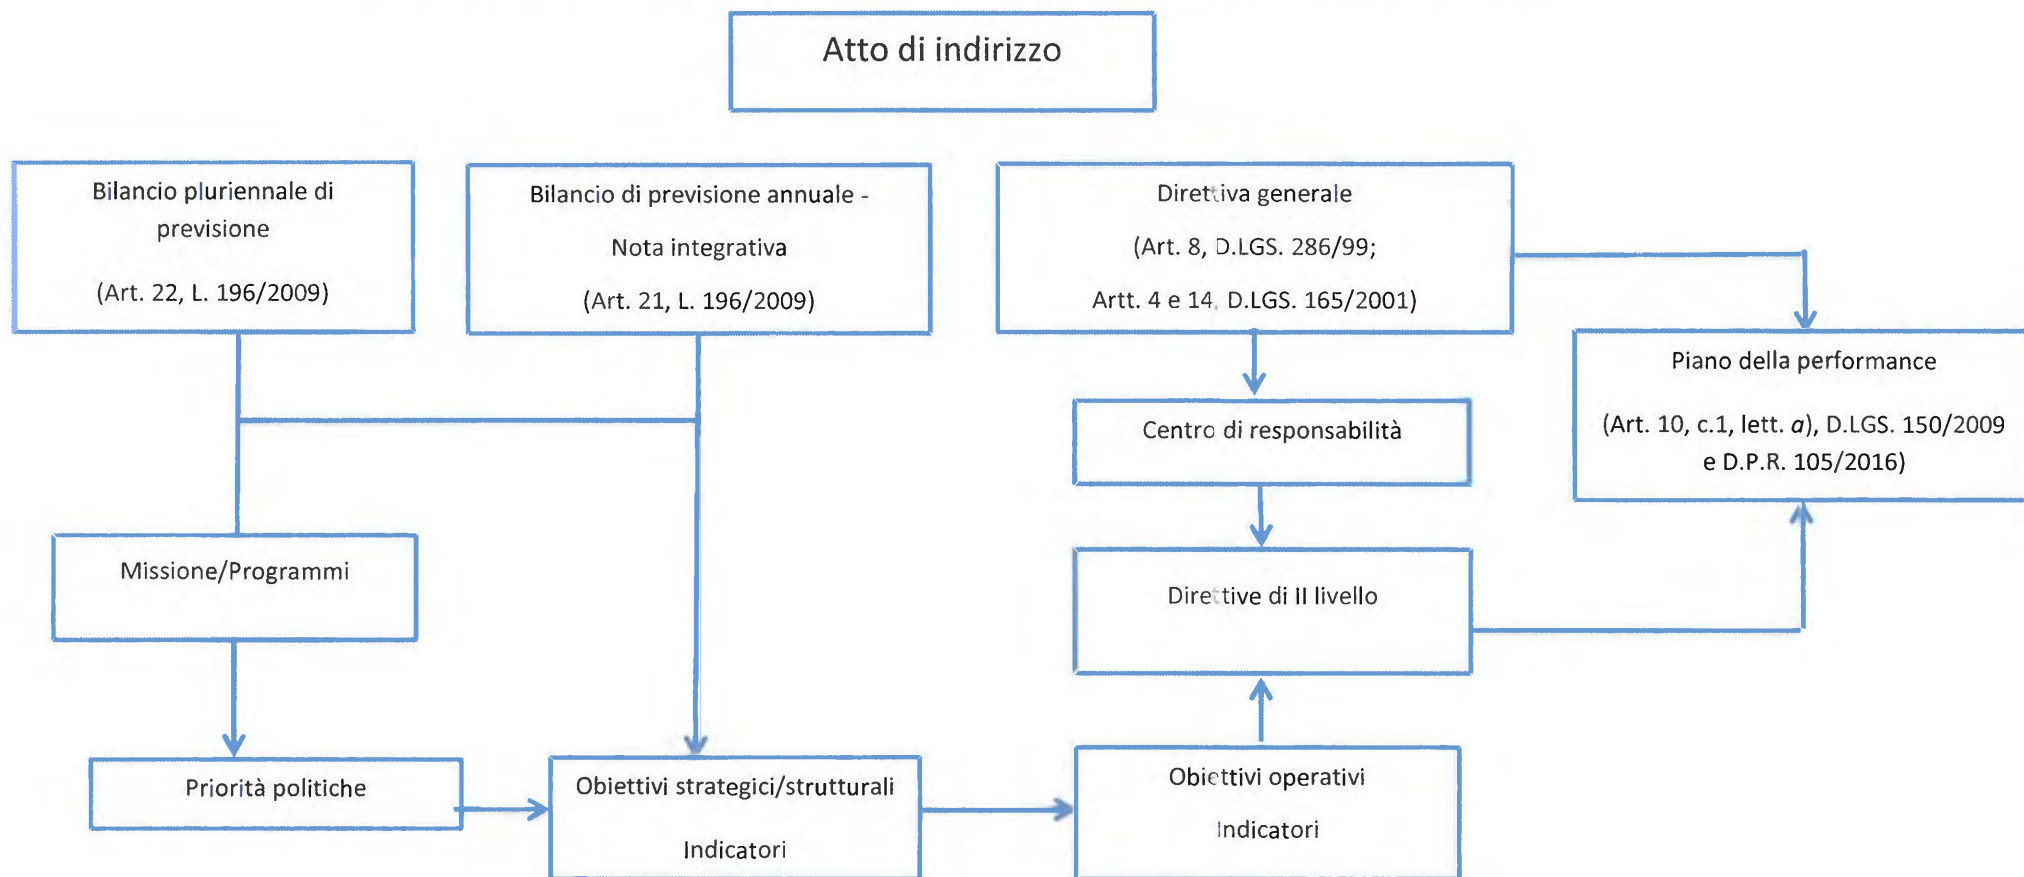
Atto di indirizzo

Bilancio pluriennale di previsione

(Art. 22, L. 196/2009)

Bilancio di previsione annuale - Nota integrativa

(Art. 21, L. 196/2009)

Direttiva generale

(Art. 8, D.LGS. 286/99;

Artt. 4 e 14, D.LGS. 165/2001)

Piano della performance

(Art. 10, c.1, lett. *a*), D.LGS. 150/2009 e D.P.R. 105/2016)

Centro di responsabilità

Direttive di II livello

Missione/Programmi

Priorità politiche

Obiettivi strategici/strutturali

Indicatori

Obiettivi operativi

Indicatori